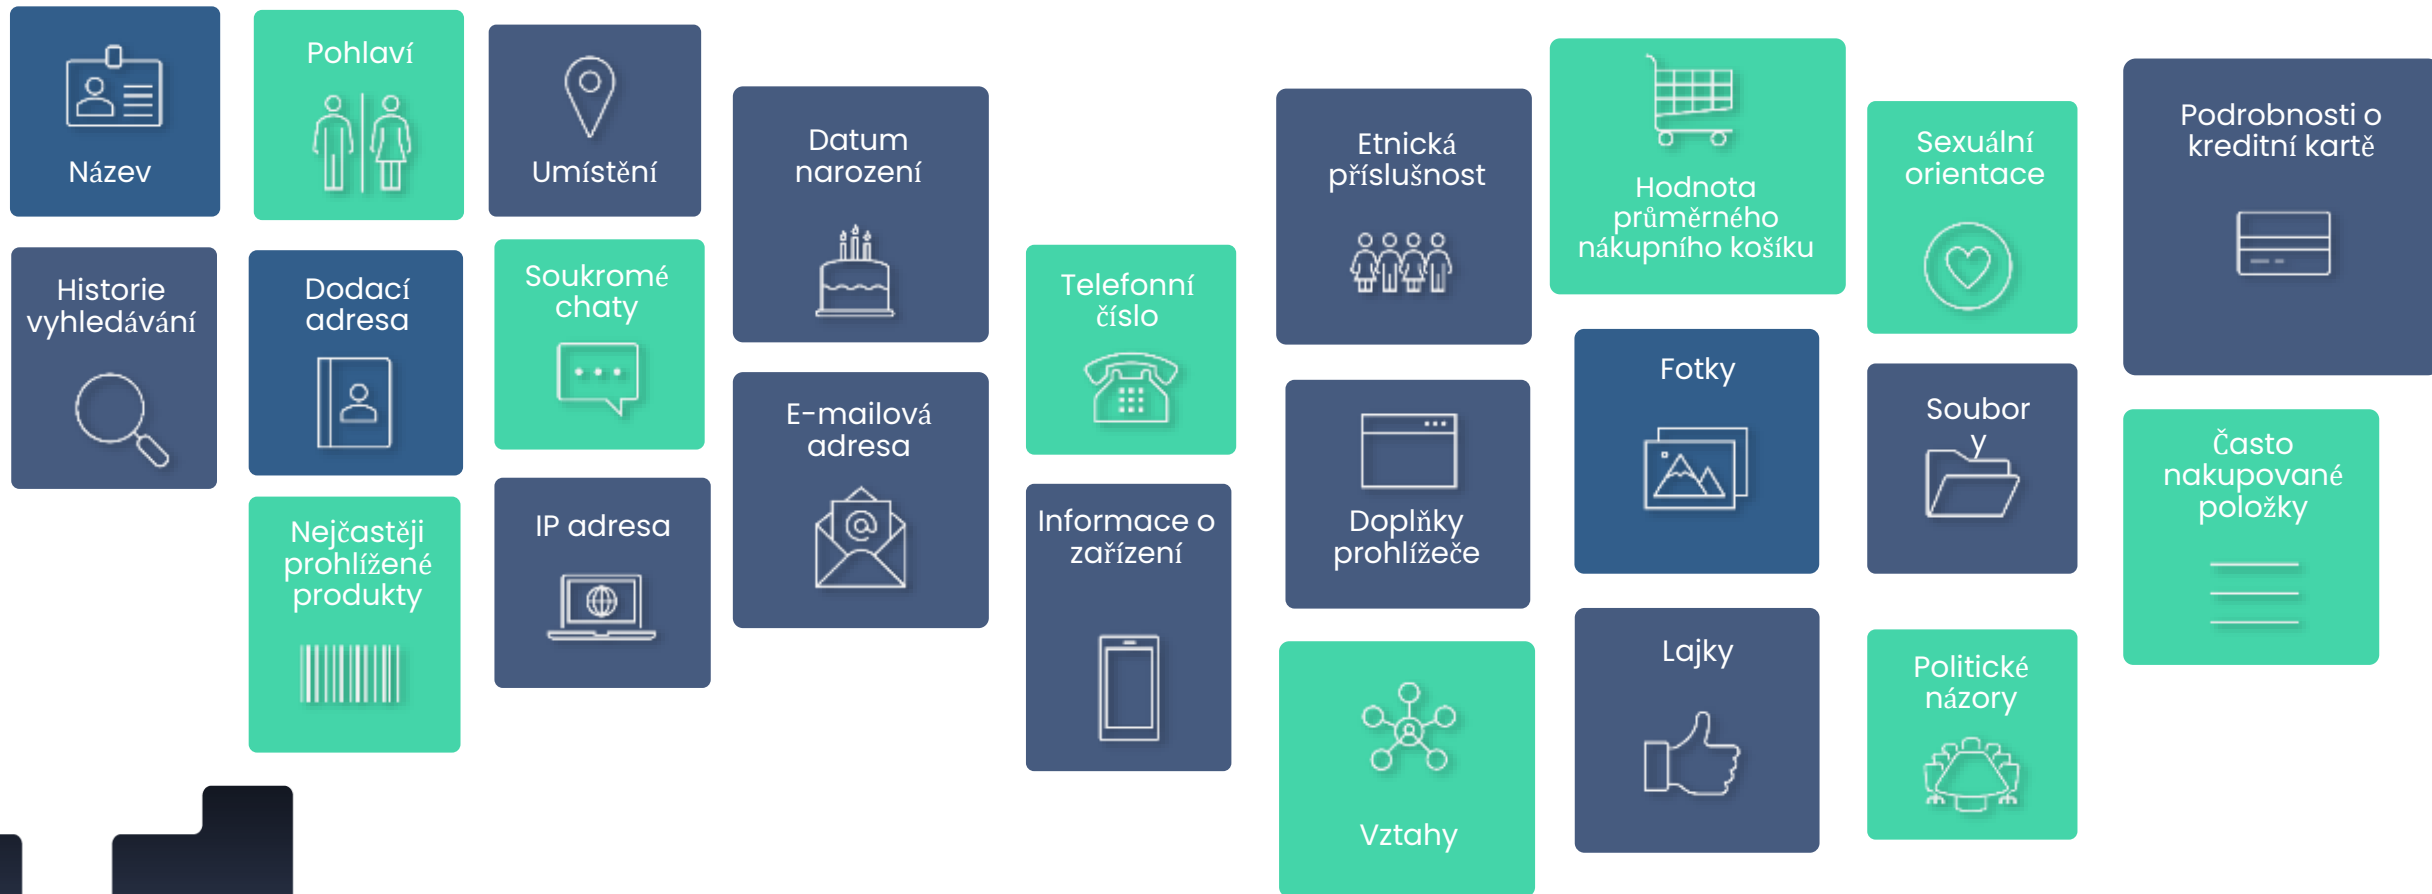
Název

Pohlaví

Umístění

Datum narození

Historie vyhledávání

Dodací adresa

Soukromé chaty

Nejčastěji prohlížené produkty

IP adresa

E-mailová adresa

Telefonní číslo

Informace o zařízení

Etnická příslušnost

Doplňky prohlížeče

Vztahy

Hodnota průměrného nákupního košíku

Fotky

Lajky

Sexuální orientace

Soubory

Politické názory

Podrobnosti o kreditní kartě

Často nakupované položky